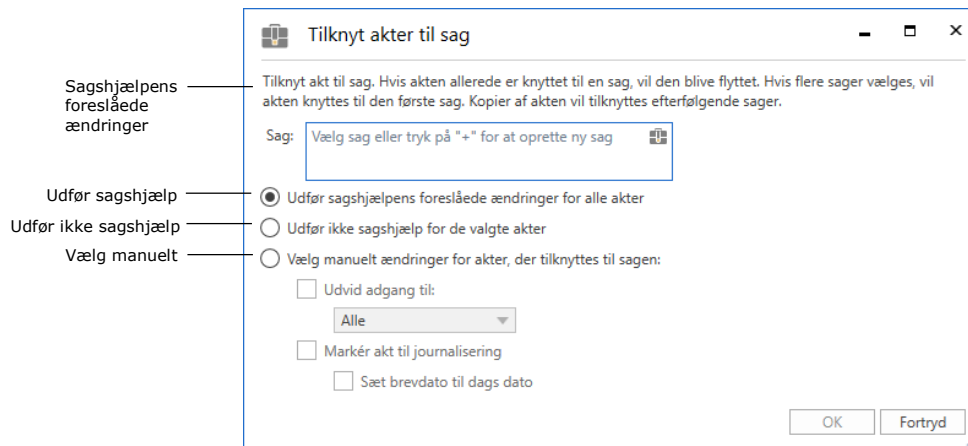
Tilknyt akter til sag

Sagshjælpens foreslåede ændringer

Tilknyt akt til sag. Hvis akten allerede er knyttet til en sag, vil den blive flyttet. Hvis flere sager vælges, vil akten knyttes til den første sag. Kopier af akten vil tilknyttes efterfølgende sager.

Sag: Vælg sag eller tryk på "+" for at oprette ny sag

Udfør sagshjælp
Udfør sagshjælpens foreslåede ændringer for alle akter

Udfør ikke sagshjælp
Udfør ikke sagshjælp for de valgte akter

Vælg manuelt
Vælg manuelt ændringer for akter, der tilknyttes til sagen:

Udvid adgang til:

Alle

Markér akt til journalisering

Sæt brevdato til dags dato

OK
Fortryd